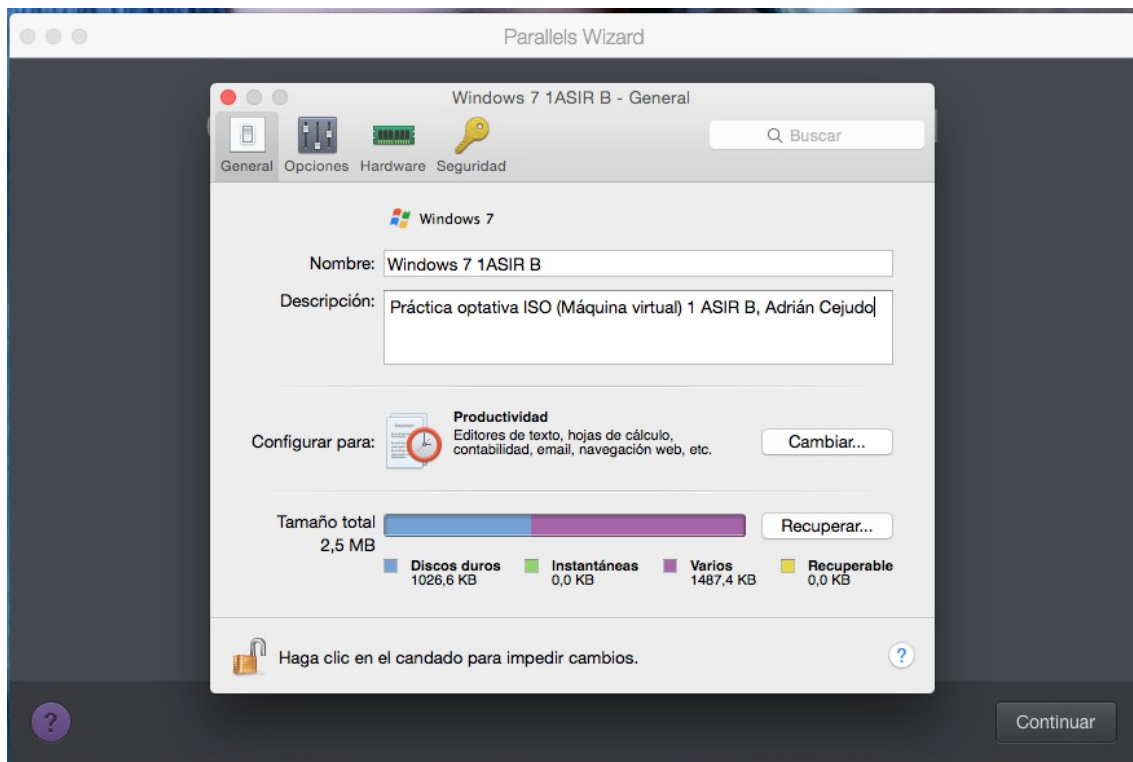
Parallels Wizard

Windows 7 1ASIR B - General

General Opciones Hardware Seguridad

Buscar

Windows 7

Nombre: Windows 7 1ASIR B

Descripción: Práctica optativa ISO (Máquina virtual) 1 ASIR B, Adrián Cejudo

Configurar para:

Productividad
Editores de texto, hojas de cálculo, contabilidad, email, navegación web, etc.

Cambiar...

Tamaño total
2,5 MB

Recuperar...

Discos duros
1026,6 KB

Instantáneas
0,0 KB

Varios
1487,4 KB

Recuperable
0,0 KB

Haga clic en el candado para impedir cambios.

?

?

Continuar